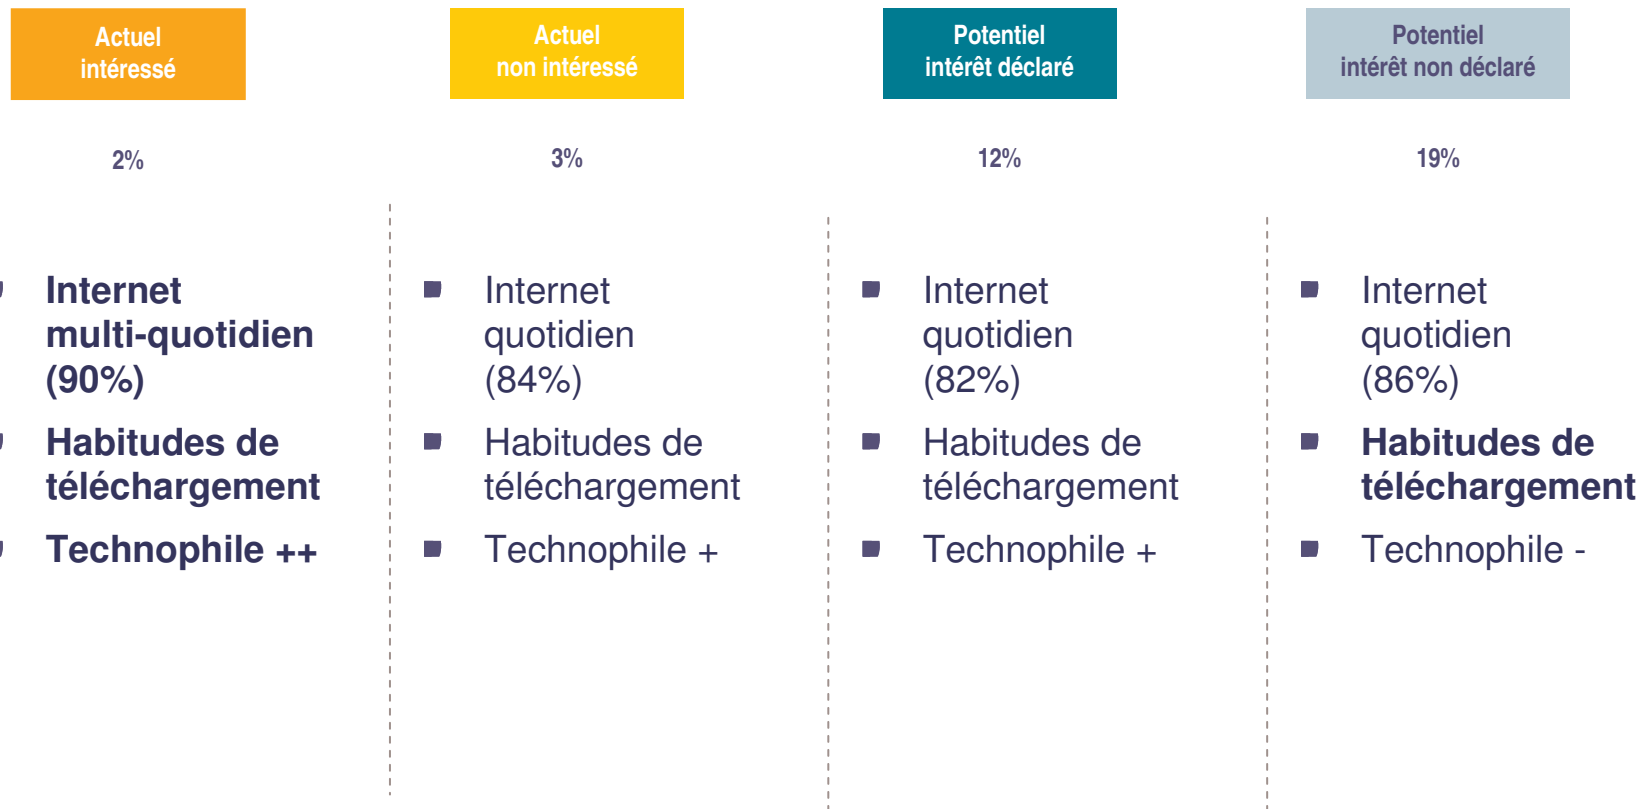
Actuel intéressé

2%

Internet multi-quotidien (90%)

Habitudes de téléchargement

Technophile ++

Actuel non intéressé

3%

Internet quotidien (84%)

Habitudes de téléchargement

Technophile +

Potentiel intérêt déclaré

12%

Internet quotidien (82%)

Habitudes de téléchargement

Technophile +

Potentiel intérêt non déclaré

19%

Internet quotidien (86%)

Habitudes de téléchargement

Technophile -